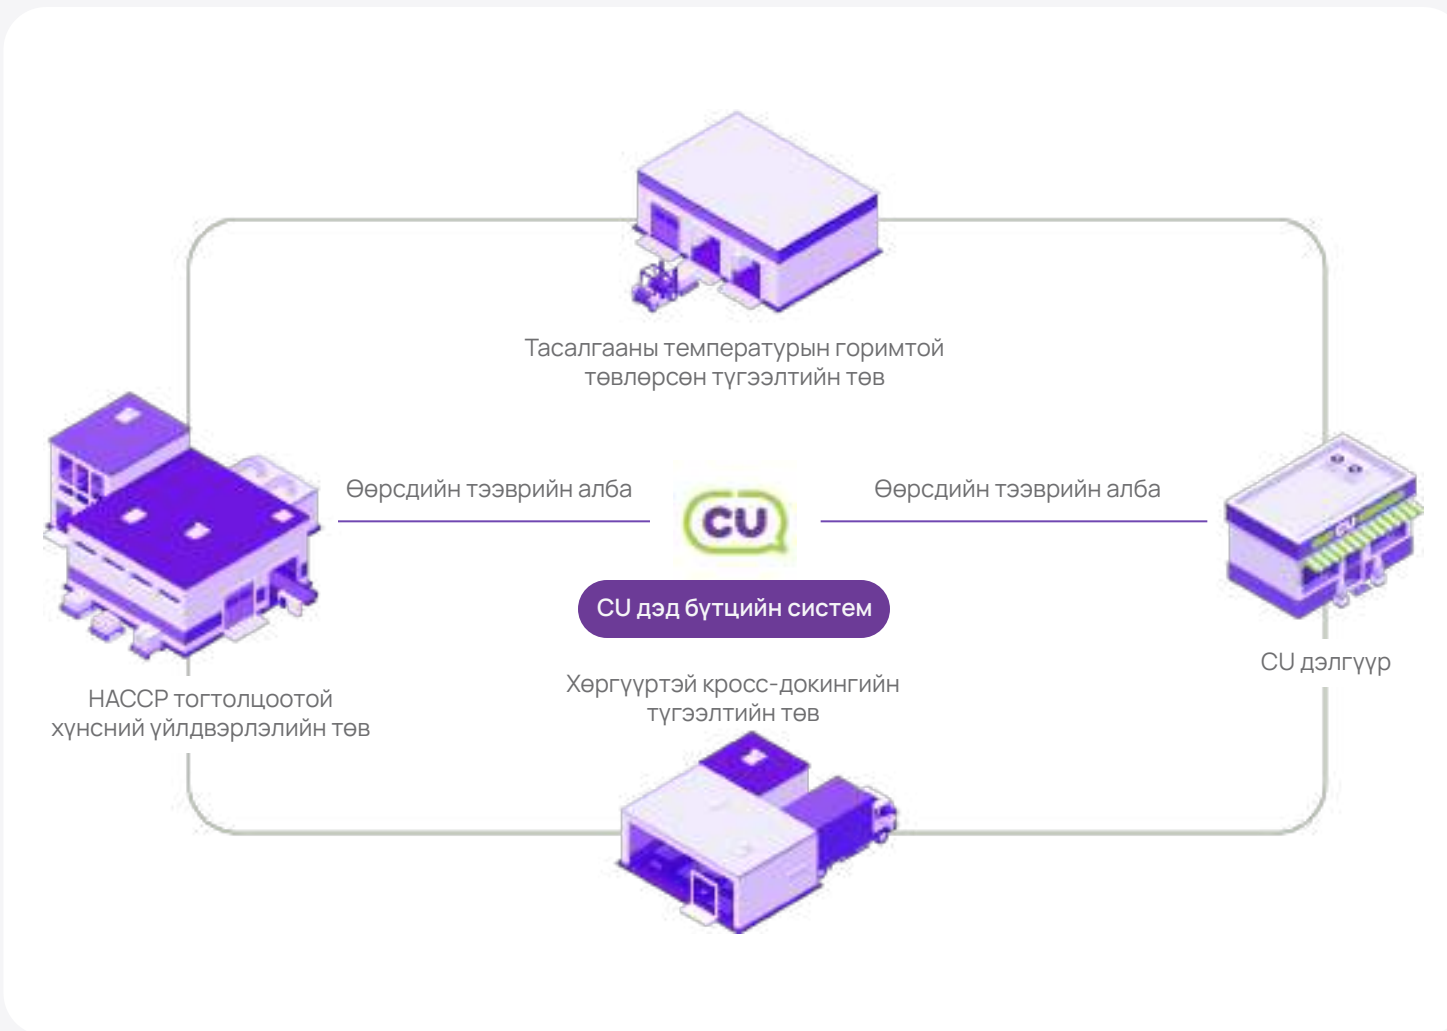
Тасалгааны температурын горимтой төвлөрсөн түгээлтийн төв

HACCP тогтолцоотой хүнсний үйлдвэрлэлийн төв

Өөрсдийн тээврийн алба

CU

Өөрсдийн тээврийн алба

CU

CU дэд бүтцийн систем

CU дэлгүүр

Хөргүүртэй кросс-докингийн түгээлтийн төв